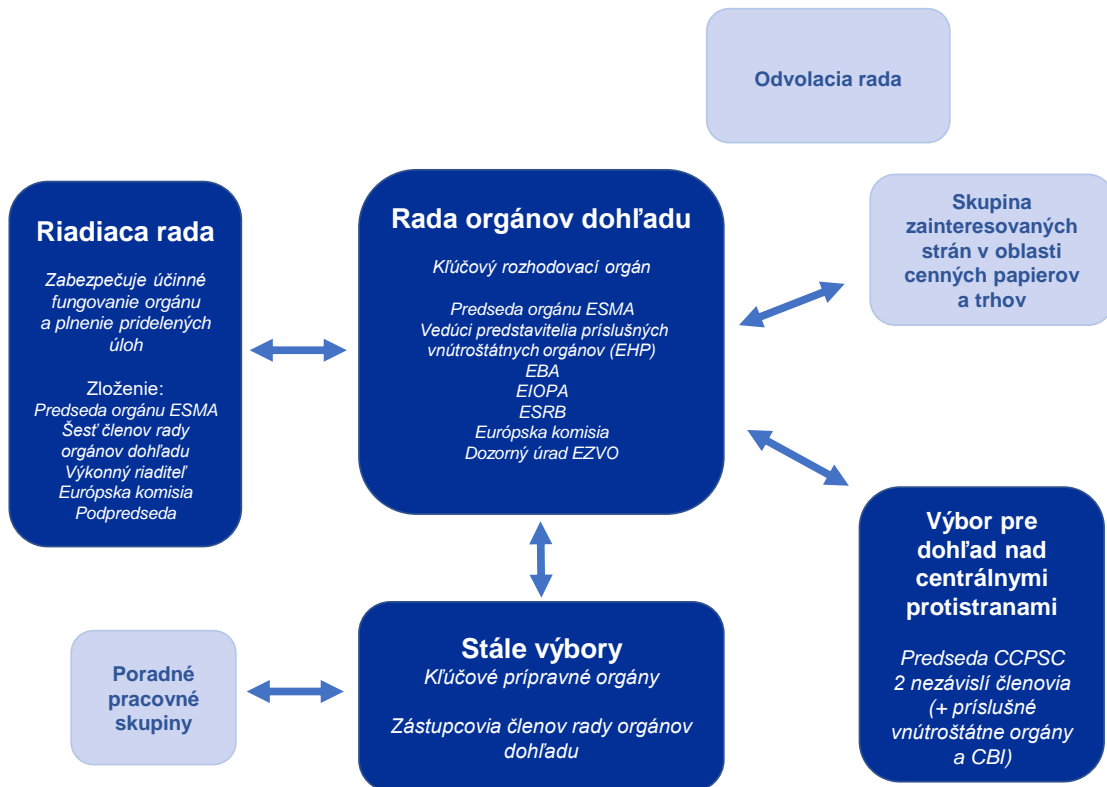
Odvolacia rada

Riadiaca rada

Zabezpečuje účinné fungovanie orgánu a plnenie pridelených úloh

Zloženie:
Predseda orgánu ESMA
Šesť členov rady orgánov dohľadu
Výkonný riaditeľ
Európska komisia
Podpredseda

Rada orgánov dohľadu

Kľúčový rozhodovací orgán

Predseda orgánu ESMA
Vedúci predstavitelia príslušných vnútroštátnych orgánov (EHP)
EBA
EIOPA
ESRB
Európska komisia
Dozorný úrad EZVO

Skupina zainteresovaných strán v oblasti cenných papierov a trhov

Výbor pre dohľad nad centrálnymi protistranami

Predseda CCPSC
2 nezávislí členovia
(+ príslušné vnútroštátne orgány a CBI)

Poradné pracovné skupiny

Stále výbory
Kľúčové prípravné orgány

Zástupcovia členov rady orgánov dohľadu